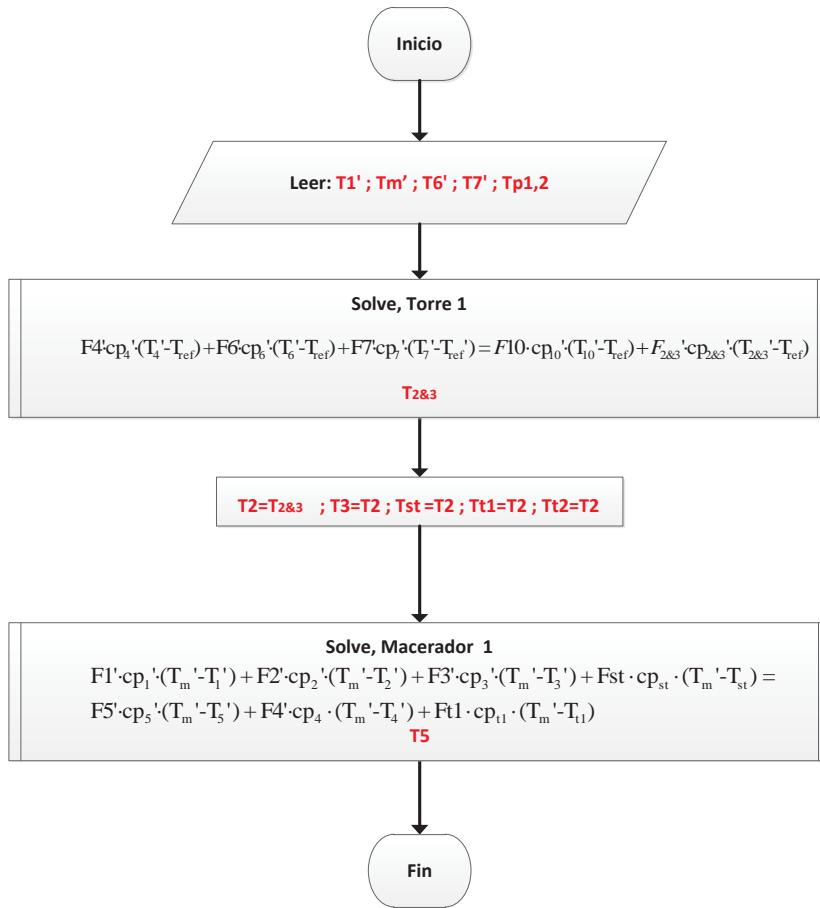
Inicio

Leer: T1' ; Tm' ; T6' ; T7' ; Tp1,2

Solve, Torre 1

$F4' cp_4'(T_4'-T_{ref})+F6' cp_6'(T_6'-T_{ref})+F7' cp_7'(T_7'-T_{ref}')=F10\cdot cp_{10}'(T_{10}'-T_{ref})+F_{2\&3}' cp_{2\&3}'(T_{2\&3}'-T_{ref})$

T2&3

T2=T2&3 ; T3=T2 ; Tst =T2 ; Tt1=T2 ; Tt2=T2

Solve, Macerador 1

$F1'\cdot cp_1'\cdot(T_m'-T_1')+F2'\cdot cp_2'\cdot(T_m'-T_2')+F3'\cdot cp_3'\cdot(T_m'-T_3')+Fst\cdot cp_{st}\cdot(T_m'-T_{st})=$
$F5'\cdot cp_5'\cdot(T_m'-T_5')+F4'\cdot cp_4\cdot(T_m'-T_4')+Ft1\cdot cp_{t1}\cdot(T_m'-T_{t1})$

T5

Fin